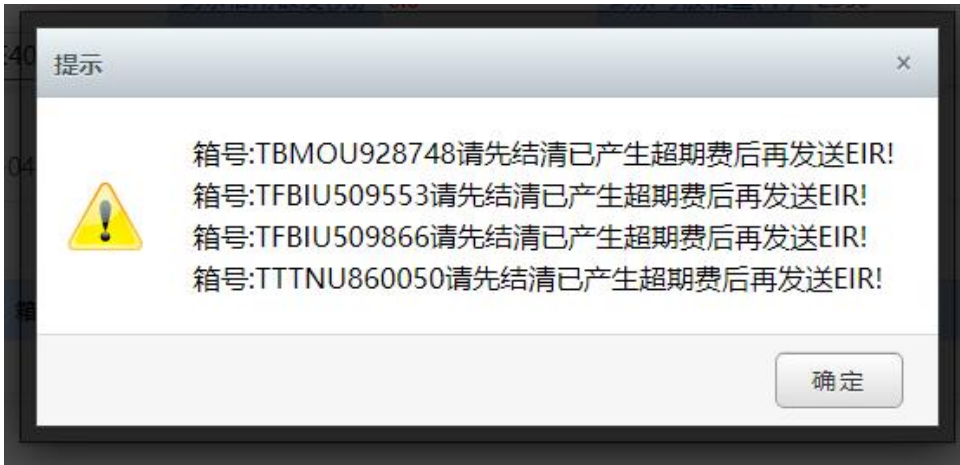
提示

×

箱号:TBMOU928748请先结清已产生超期费后再发送EIR!
箱号:TFBIU509553请先结清已产生超期费后再发送EIR!
箱号:TFBIU509866请先结清已产生超期费后再发送EIR!
箱号:TTTNU860050请先结清已产生超期费后再发送EIR!

确定